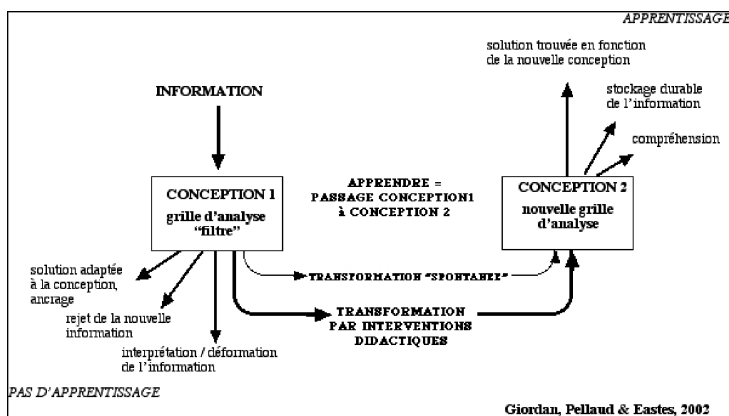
APPRENTISSAGE

solution trouvée en fonction de la nouvelle conception

stockage durable de l'information

compréhension

INFORMATION

CONCEPTION 1
grille d'analyse
"filtre"

APPRENDRE =
PASSAGE CONCEPTION1
À CONCEPTION 2

CONCEPTION 2
nouvelle grille d'analyse

solution adaptée à la conception, ancrage

rejet de la nouvelle information

interprétation / déformation de l'information

TRANSFORMATION "SPONTANEE"

TRANSFORMATION
PAR INTERVENTIONS
DIDACTIQUES

PAS D'APPRENTISSAGE

Giordan, Pellaud & Eastes, 2002